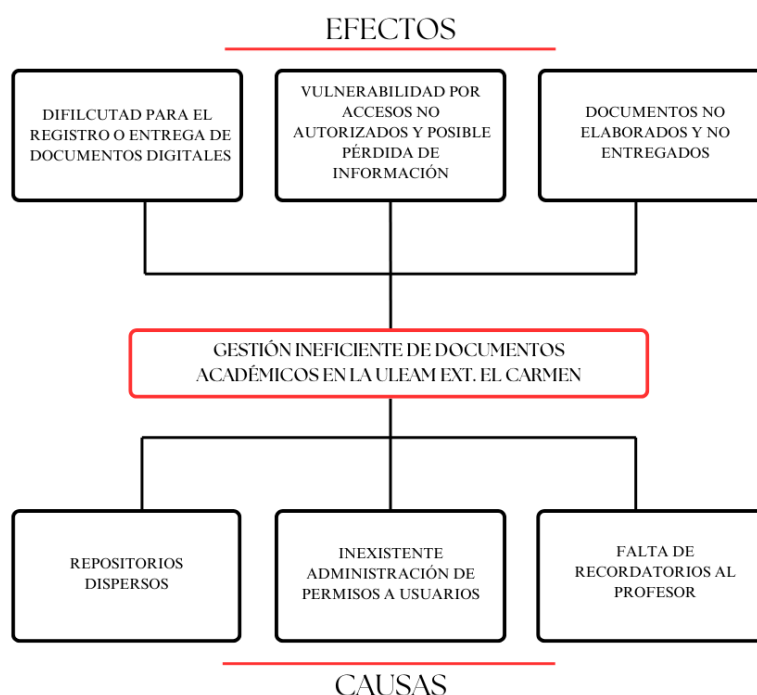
EFECTOS

DIFILCUTAD PARA EL REGISTRO O ENTREGA DE DOCUMENTOS DIGITALES

VULNERABILIDAD POR ACCESOS NO AUTORIZADOS Y POSIBLE PÉRDIDA DE INFORMACIÓN

DOCUMENTOS NO ELABORADOS Y NO ENTREGADOS

GESTIÓN INEFICIENTE DE DOCUMENTOS ACADÉMICOS EN LA ULEAM EXT. EL CARMEN

REPOSITORIOS DISPERSOS

INEXISTENTE ADMINISTRACIÓN DE PERMISOS A USUARIOS

FALTA DE RECORDATORIOS AL PROFESOR

CAUSAS